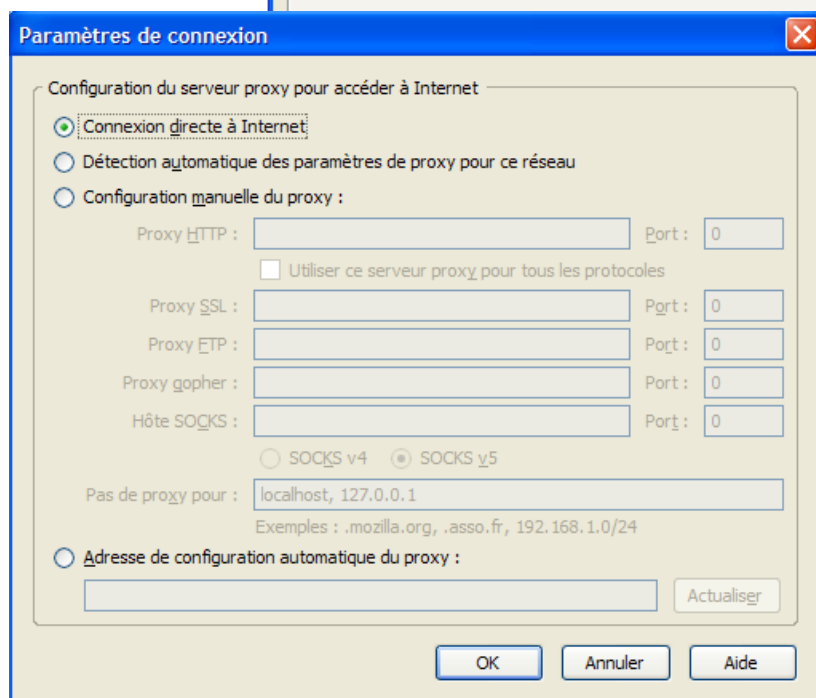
Paramètres de connexion

Configuration du serveur proxy pour accéder à Internet

Connexion directe à Internet

Détection automatique des paramètres de proxy pour ce réseau

Configuration manuelle du proxy :

Proxy HTTP : Port : 0

Utiliser ce serveur proxy pour tous les protocoles

Proxy SSL : Port : 0

Proxy FTP : Port : 0

Proxy gopher : Port : 0

Hôte SOCKS : Port : 0

SOCKS v4 SOCKS v5

Pas de proxy pour : localhost, 127.0.0.1

Exemples : .mozilla.org, .asso.fr, 192.168.1.0/24

Adresse de configuration automatique du proxy :

Actualiser

OK Annuler Aide